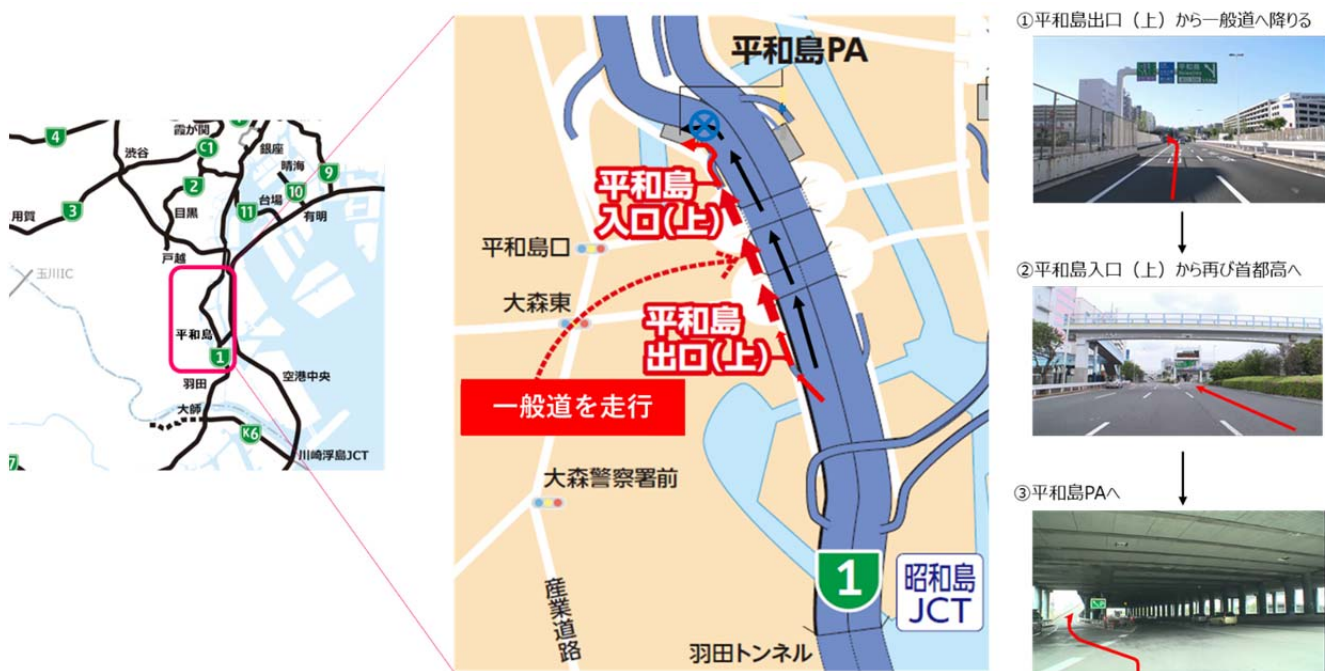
4
霞が関
C1
銀座
渋谷
晴海
9
2
10
用賀
3
目黒
11
台場
有明
戸越
玉川IC
平和島
1
羽田
空港中央
大師
K6
川崎浮島JCT
7

平和島PA
平和島入口(上)
平和島口
大森東
平和島出口(上)
一般道を走行
大森警察署前
産業道路
1
昭和島JCT
羽田トンネル

①平和島出口（上）から一般道へ降りる
②平和島入口（上）から再び首都高へ
③平和島PAへ